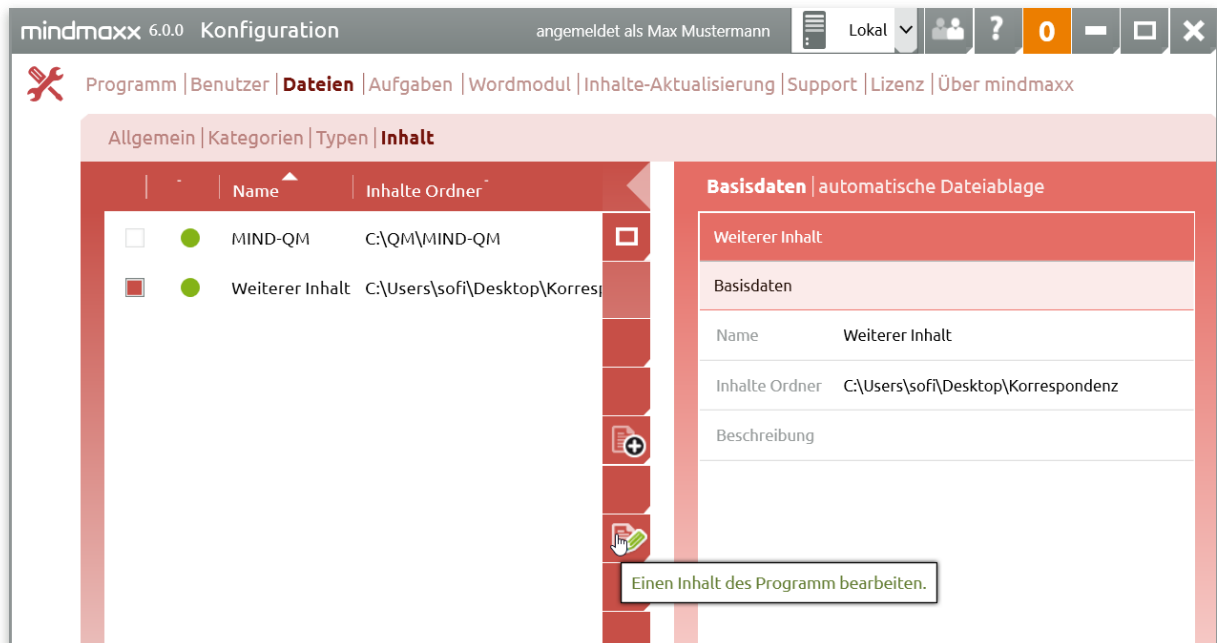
mindmaxx 6.0.0 Konfiguration angemeldet als Max Mustermann Lokal ? 0

Programm | Benutzer | Dateien | Aufgaben | Wordmodul | Inhalte-Aktualisierung | Support | Lizenz | Über mindmaxx

Allgemein | Kategorien | Typen | Inhalt

| - | Name | Inhalte Ordner |
|---|---|---|
| | MIND-QM | C:\QM\MIND-QM |
| | Weiterer Inhalt | C:\Users\sofi\Desktop\Korresp |

Basisdaten | automatische Dateiablage

Weiterer Inhalt

Basisdaten

Name Weiterer Inhalt

Inhalte Ordner C:\Users\sofi\Desktop\Korrespondenz

Beschreibung

Einen Inhalt des Programm bearbeiten.